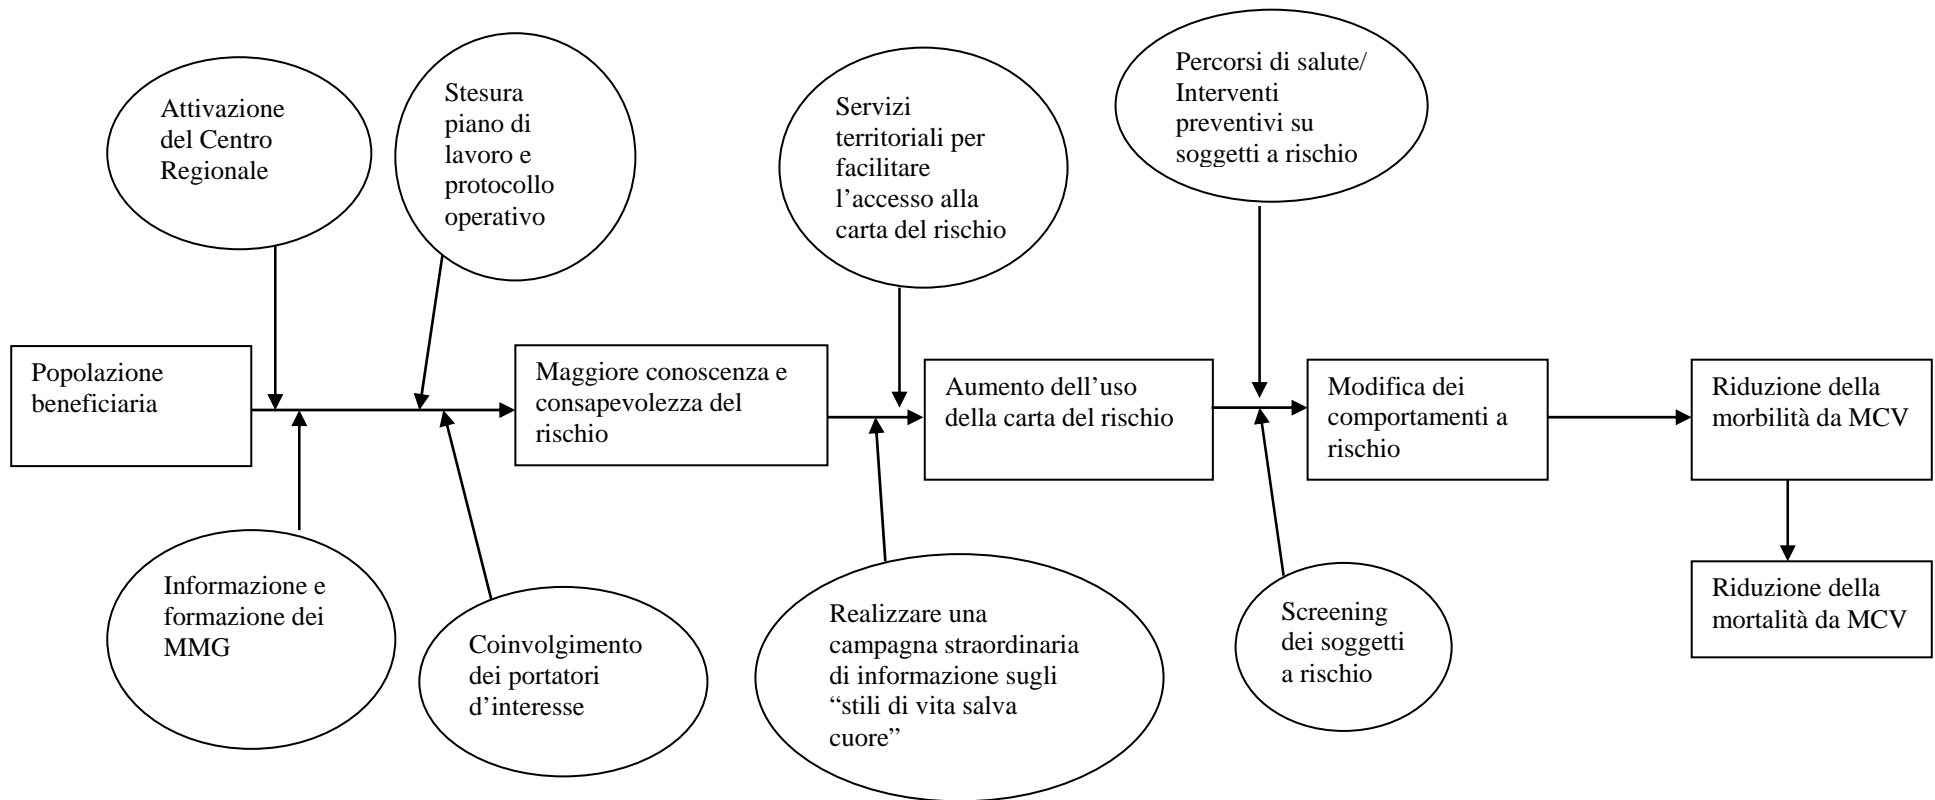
Attivazione del Centro Regionale

Stesura piano di lavoro e protocollo operativo

Servizi territoriali per facilitare l'accesso alla carta del rischio

Percorsi di salute/ Interventi preventivi su soggetti a rischio

Popolazione beneficiaria

Maggiore conoscenza e consapevolezza del rischio

Aumento dell'uso della carta del rischio

Modifica dei comportamenti a rischio

Riduzione della morbilità da MCV

Riduzione della mortalità da MCV

Informazione e formazione dei MMG

Coinvolgimento dei portatori d'interesse

Realizzare una campagna straordinaria di informazione sugli "stili di vita salva cuore"

Screening dei soggetti a rischio